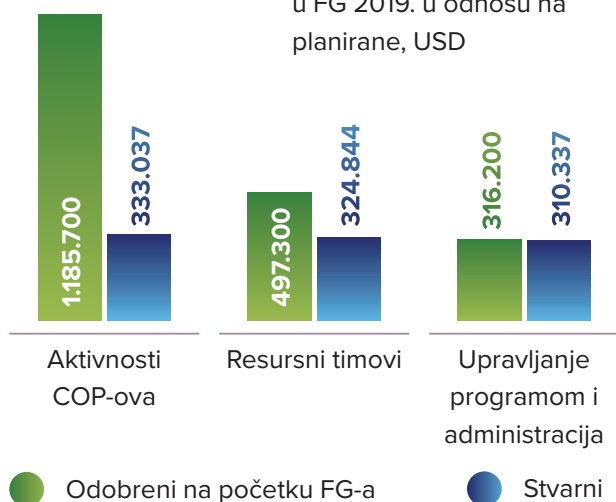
u FG 2019. u odnosu na planirane, USD

1.185.700
333.037
497.300
324.844
316.200
310.337

Aktivnosti COP-ova

Resursni timovi

Upravljanje programom i administracija

Odobreni na početku FG-a

Stvarni